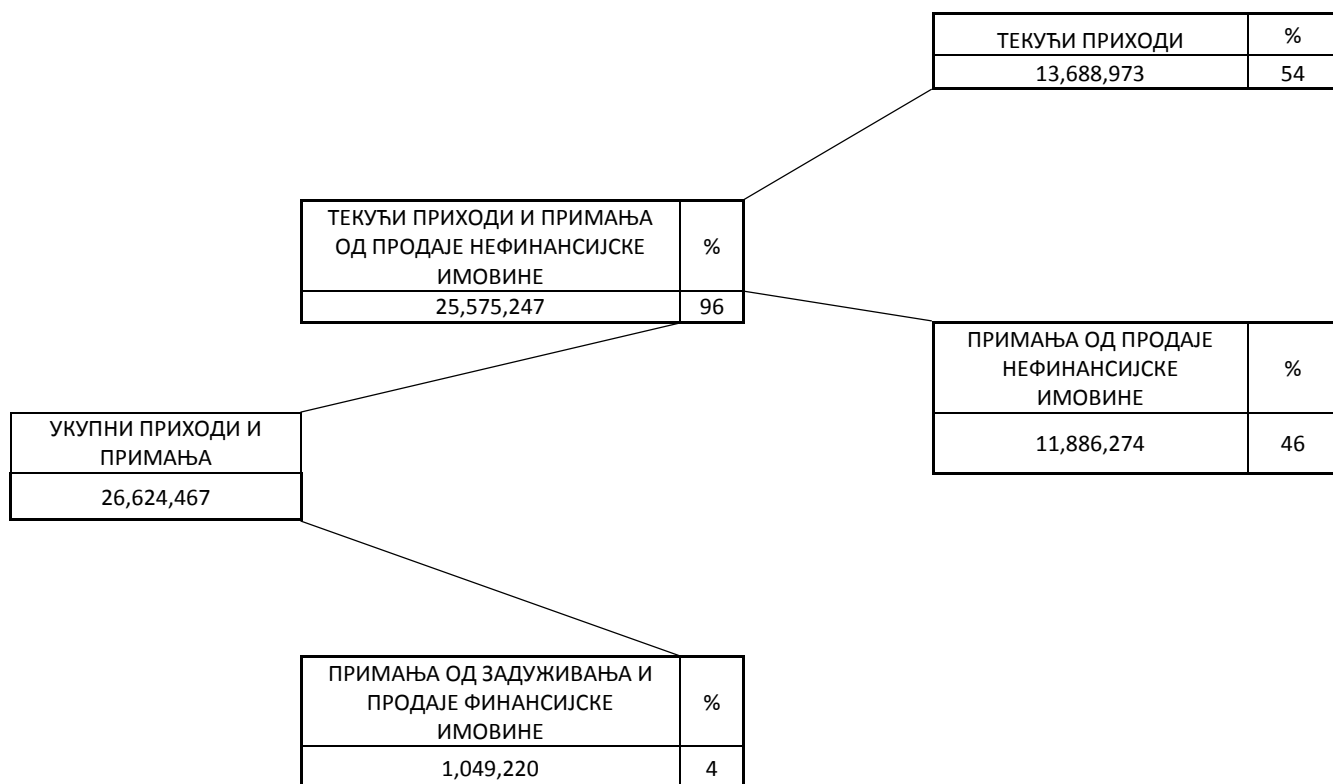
| ТЕКУЋИ ПРИХОДИ | % |
|---|---|
| 13,688,973 | 54 |

| ТЕКУЋИ ПРИХОДИ И ПРИМАЊА ОД ПРОДАЈЕ НЕФИНАНСИЈСКЕ ИМОВИНЕ | % |
|---|---|
| 25,575,247 | 96 |

| ПРИМАЊА ОД ПРОДАЈЕ НЕФИНАНСИЈСКЕ ИМОВИНЕ | % |
|---|---|
| 11,886,274 | 46 |

| УКУПНИ ПРИХОДИ И ПРИМАЊА |
|---|
| 26,624,467 |

| ПРИМАЊА ОД ЗАДУЖИВАЊА И ПРОДАЈЕ ФИНАНСИЈСКЕ ИМОВИНЕ | % |
|---|---|
| 1,049,220 | 4 |